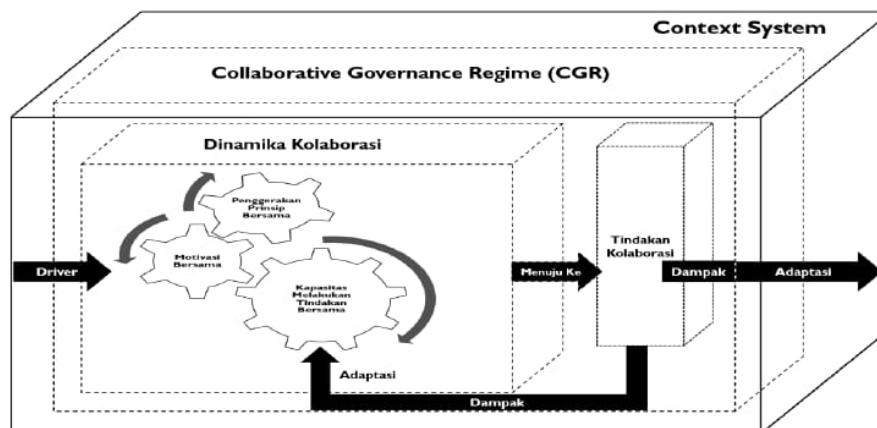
Context System

Collaborative Governance Regime (CGR)

Dinamika Kolaborasi

Penggerakan Prinsip Bersama

Motivasi Bersama

Kapasitas Melakukan Tindakan Bersama

Driver

Menuju Ke

Tindakan Kolaborasi

Dampak

Adaptasi

Adaptasi

Dampak